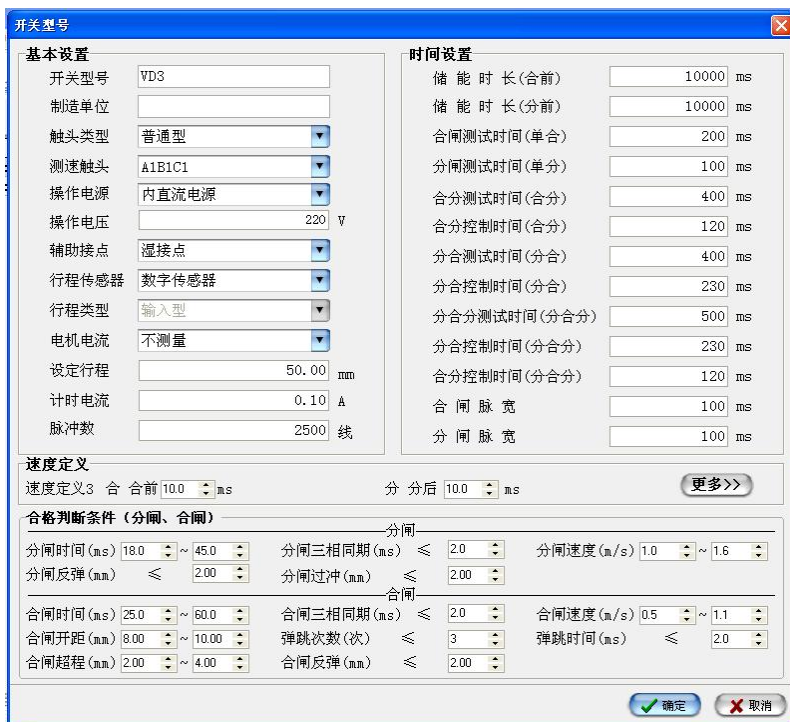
开关型号

基本设置
开关型号 VD3
制造单位
触头类型 普通型
测速触头 A1B1C1
操作电源 内直流电源
操作电压 220 V
辅助接点 湿接点
行程传感器 数字传感器
行程类型 输入型
电机电流 不测量
设定行程 50.00 mm
计时电流 0.10 A
脉冲数 2500 线

时间设置
储能时长(合前) 10000 ms
储能时长(分前) 10000 ms
合闸测试时间(单合) 200 ms
分闸测试时间(单分) 100 ms
合分测试时间(合分) 400 ms
合分控制时间(合分) 120 ms
分合测试时间(分合) 400 ms
分合控制时间(分合) 230 ms
分合分测试时间(分合分) 500 ms
分合控制时间(分合分) 230 ms
合分控制时间(分合分) 120 ms
合闸脉宽 100 ms
分闸脉宽 100 ms

速度定义
速度定义3 合 合前 10.0 ms
分 分后 10.0 ms
更多>>

合格判断条件（分闸、合闸）
分闸
分闸时间(ms) 18.0 ~ 45.0
分闸三相同期(ms) ≤ 2.0
分闸速度(m/s) 1.0 ~ 1.6
分闸反弹(mm) ≤ 2.00
分闸过冲(mm) ≤ 2.00
合闸
合闸时间(ms) 25.0 ~ 60.0
合闸三相同期(ms) ≤ 2.0
合闸速度(m/s) 0.5 ~ 1.1
合闸开距(mm) 8.00 ~ 10.00
弹跳次数(次) ≤ 3
弹跳时间(ms) ≤ 2.0
合闸超程(mm) 2.00 ~ 4.00
合闸反弹(mm) ≤ 2.00

确定
取消